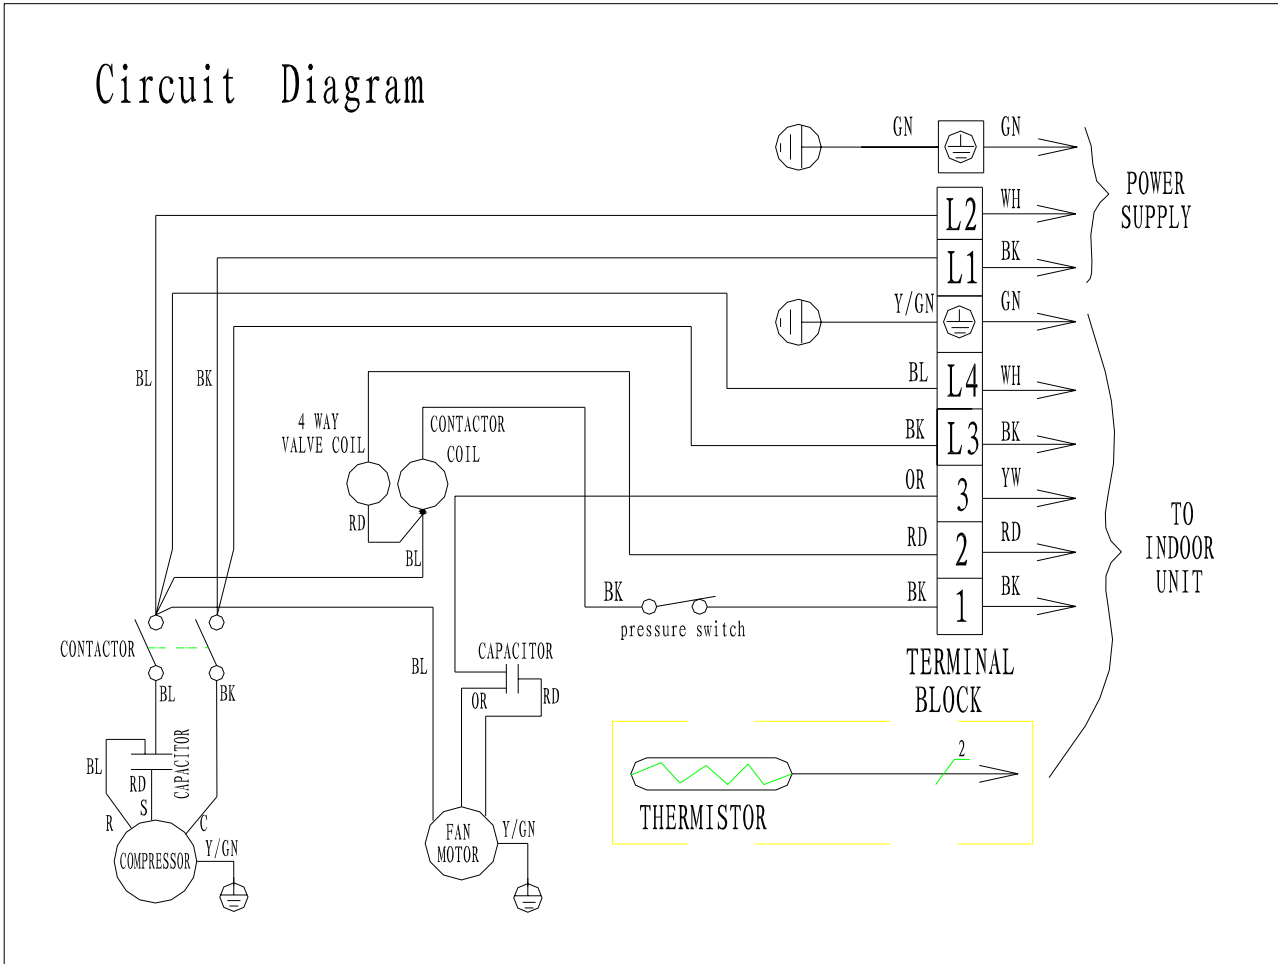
Circuit Diagram

GN
GN
POWER SUPPLY
L2
WH
L1
BK
Y/GN
GN
BL
BK
4 WAY VALVE COIL
CONTACTOR COIL
BL
L4
WH
BK
L3
BK
OR
3
YW
RD
2
RD
RD
BL
BK
1
BK
BK
pressure switch
TO INDOOR UNIT
CONTACTOR
BL
BK
BL
CAPACITOR
OR
RD
TERMINAL BLOCK
BL
RD
S
CAPACITOR
R
C
COMPRESSOR
Y/GN
FAN MOTOR
Y/GN
THERMISTOR
2